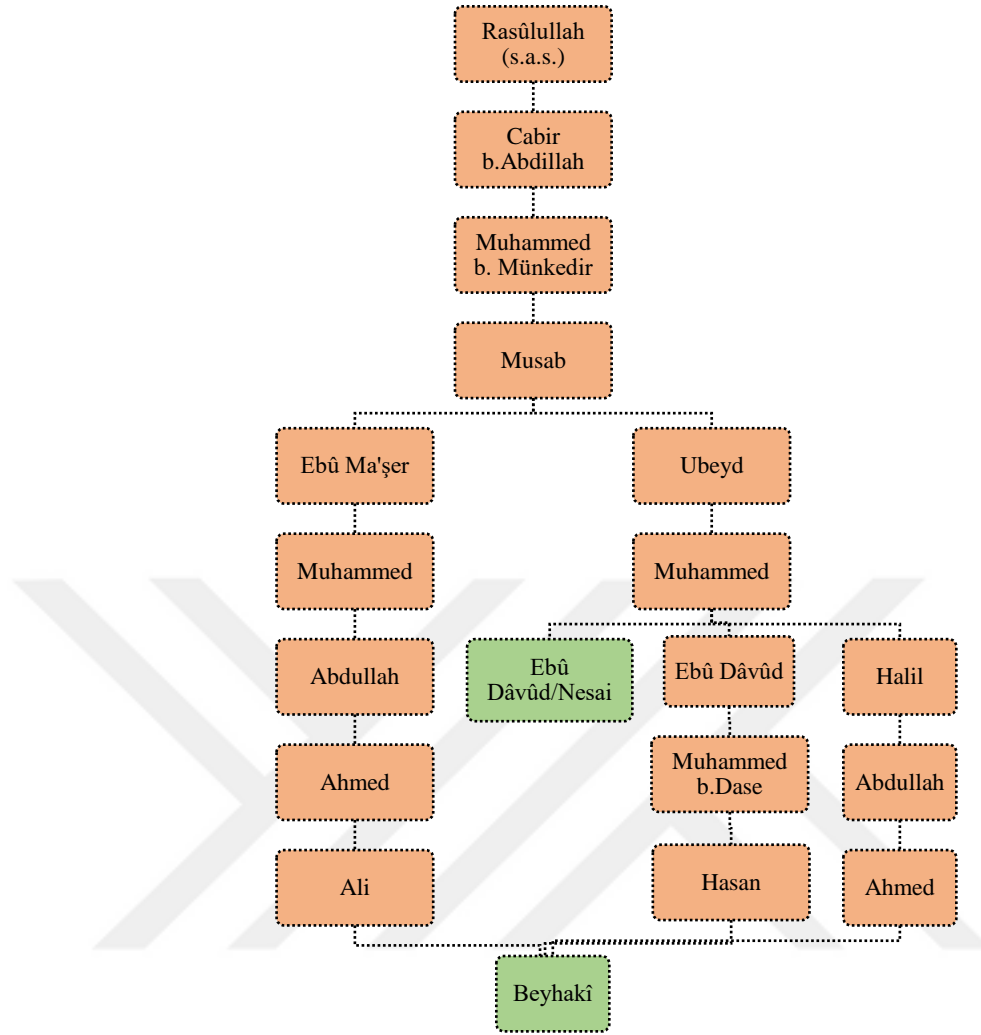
Rasûlullah (s.a.s.)

Cabir b.Abdillah

Muhammed b. Münkedir

Musab

Ebû Ma'şer

Ubeyd

Muhammed

Muhammed

Abdullah

Ebû Dâvûd/Nesai

Ebû Dâvûd

Halil

Ahmed

Muhammed b.Dase

Abdullah

Ali

Hasan

Ahmed

Beyhakî